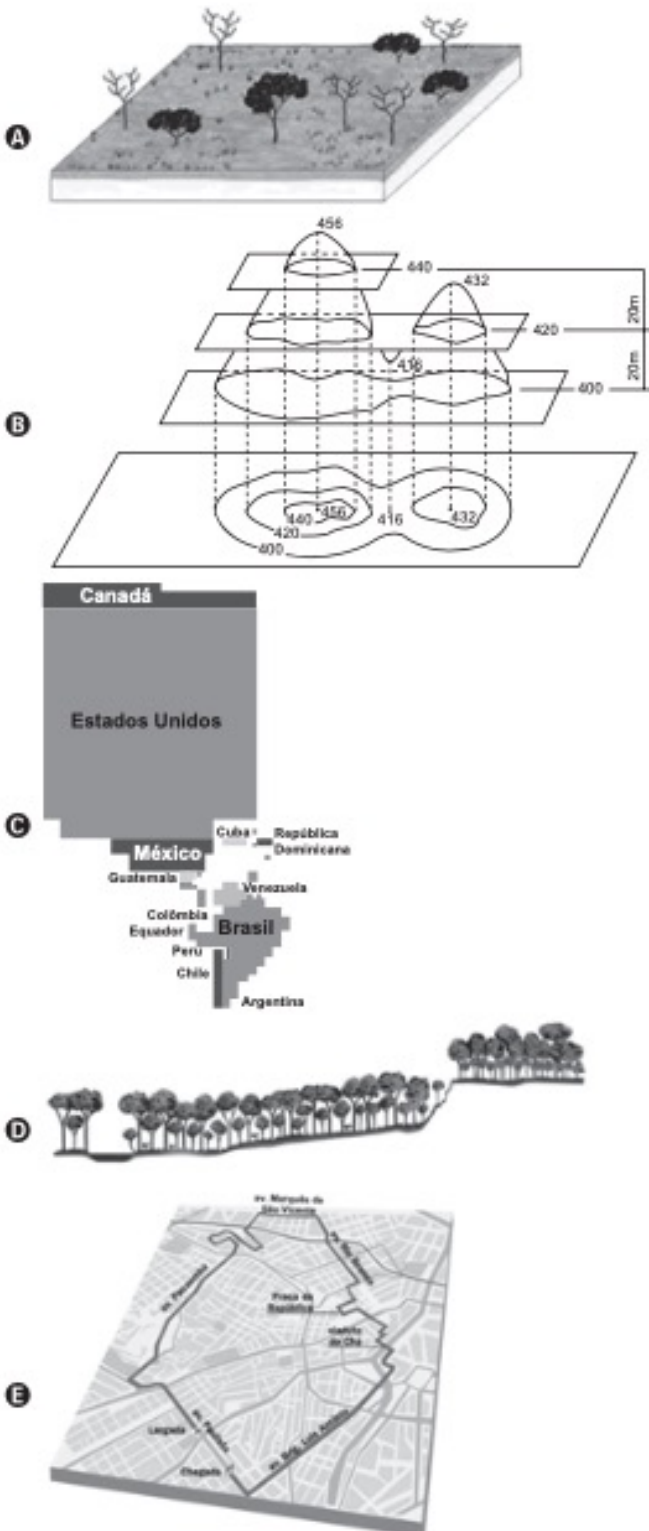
A

456
440
432
20m
420
416
20m
400
B
440
456
416
432
420
400

Canadá
Estados Unidos
C
Cuba
República Dominicana
México
Guatemala
Venezuela
Colômbia
Equador
Brasil
Peru
Chile
Argentina

D

av. Marquês de São Vicente
Praça da República
Viaduto do Chá
av. Pacaembu
E
Largada
Chegada
av. Brig. Luís Antônio